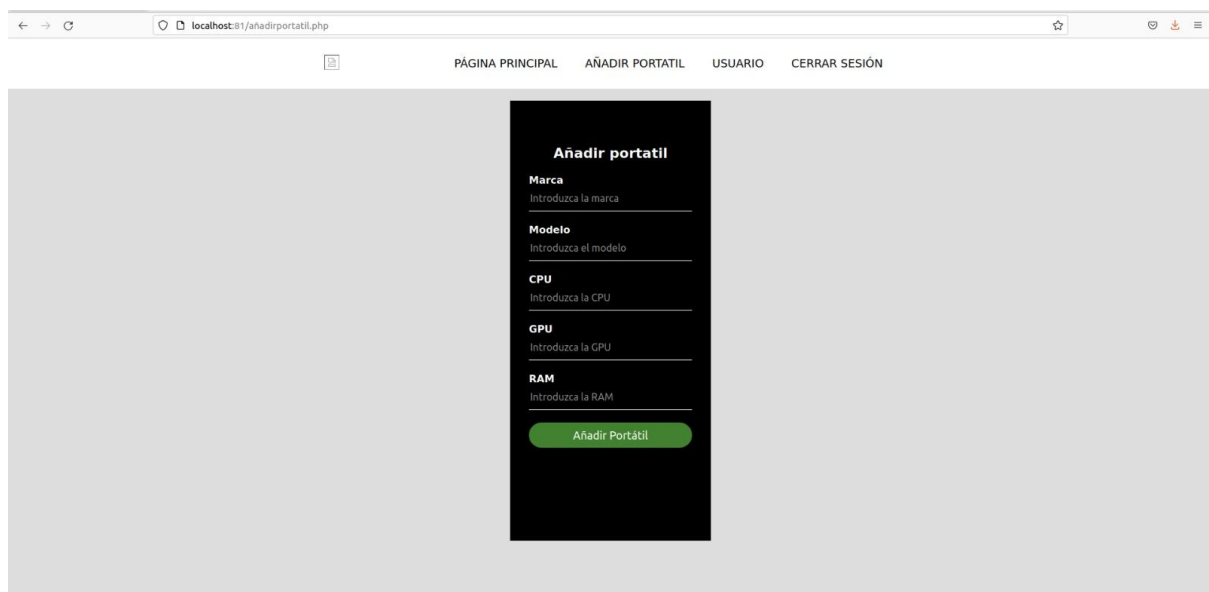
localhost:81/añadirportatil.php

PÁGINA PRINCIPAL AÑADIR PORTATIL USUARIO CERRAR SESIÓN

Añadir portatil

Marca
Introduzca la marca

Modelo
Introduzca el modelo

CPU
Introduzca la CPU

GPU
Introduzca la GPU

RAM
Introduzca la RAM

Añadir Portátil